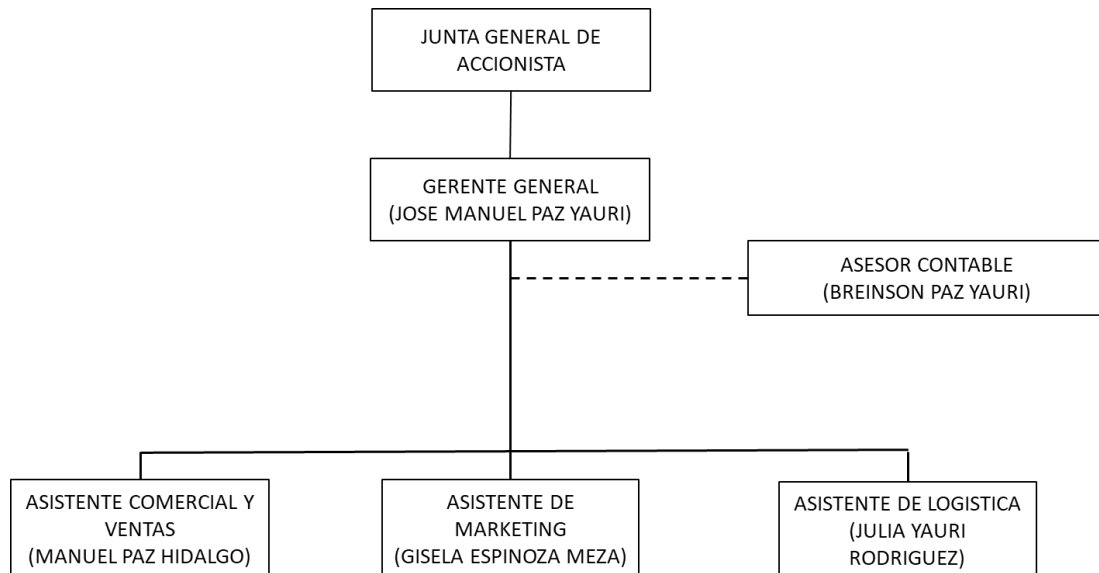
JUNTA GENERAL DE ACCIONISTA

GERENTE GENERAL (JOSE MANUEL PAZ YAURI)

ASESOR CONTABLE (BREINSON PAZ YAURI)

ASISTENTE COMERCIAL Y VENTAS (MANUEL PAZ HIDALGO)

ASISTENTE DE MARKETING (GISELA ESPINOZA MEZA)

ASISTENTE DE LOGISTICA (JULIA YAURI RODRIGUEZ)